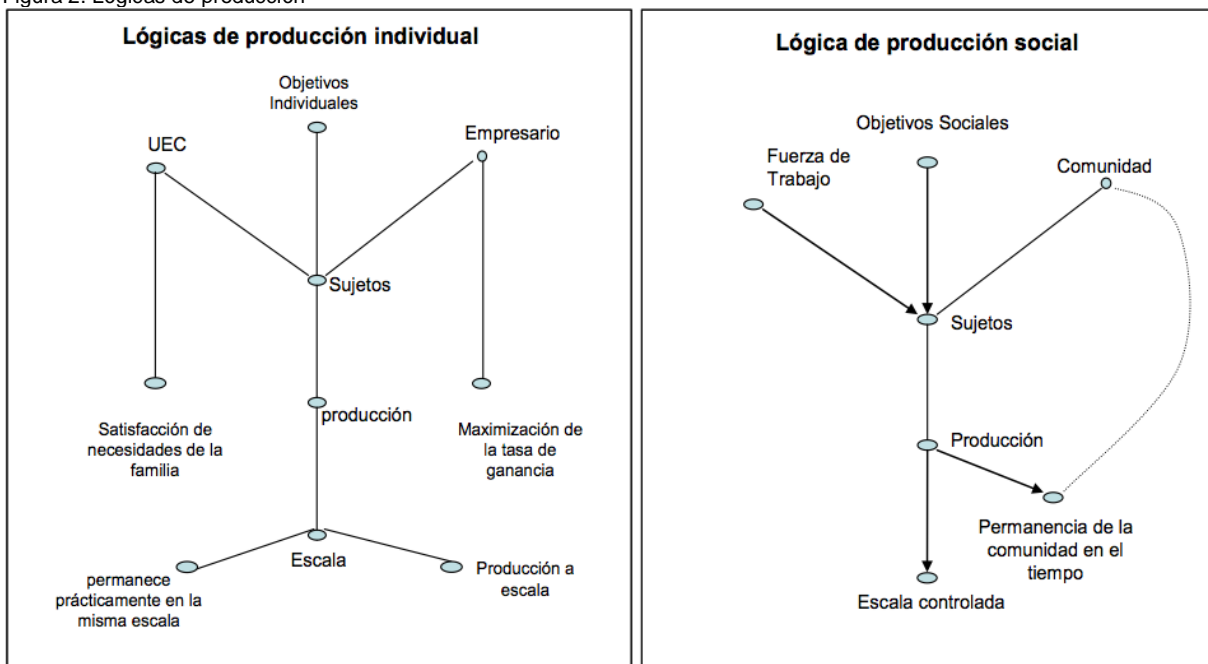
Figura 2: Lógicas de producción

Lógicas de producción individual

Objetivos Individuales

UEC

Empresario

Sujetos

producción

Satisfacción de necesidades de la familia

Maximización de la tasa de ganancia

Escala

permanece prácticamente en la misma escala

Producción a escala

Lógica de producción social

Objetivos Sociales

Fuerza de Trabajo

Comunidad

Sujetos

Producción

Permanencia de la comunidad en el tiempo

Escala controlada